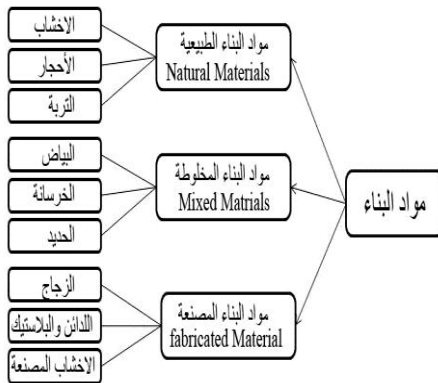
مواد البناء

مواد البناء الطبيعية
Natural Materials

الاخشاب
الأحجار
التربة

مواد البناء المخلوطة
Mixed Matrials

البياض
الخرسانة
الحديد

مواد البناء المصنعة
fabricated Material

الزجاج
اللدائن والبلاستيك
الاخشاب المصنعة